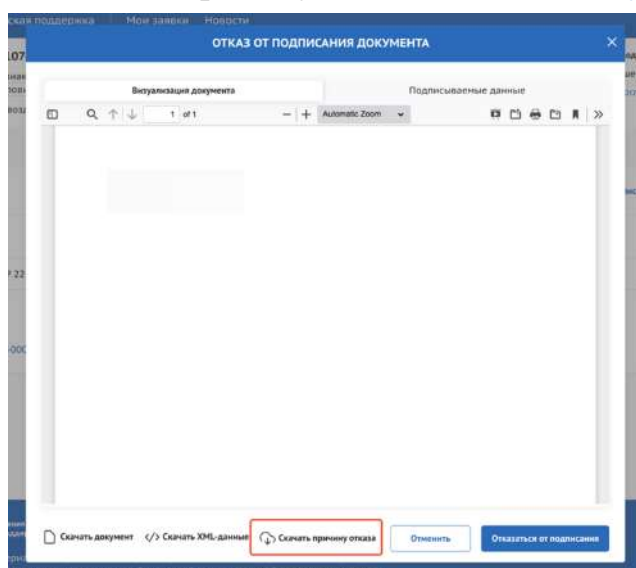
ская поддержка Мои заявки Новости

ОТКАЗ ОТ ПОДПИСАНИЯ ДОКУМЕНТА

Визуализация документа

Подписываемые данные

1 of 1

Automatic Zoom

Скачать документ

</> Скачать XML-данные

Скачать причину отказа

Отменить

Отказаться от подписания